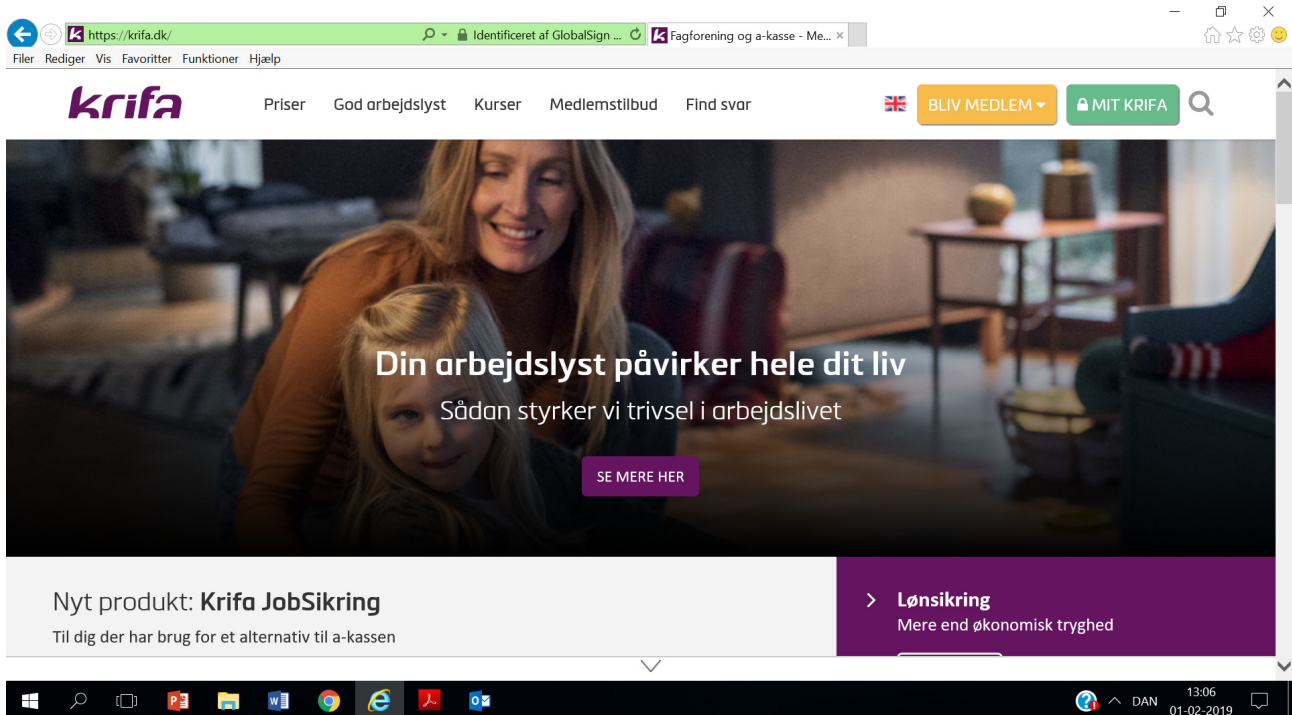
https://krifa.dk/
Identificeret af GlobalSign ...
Fagforening og a-kasse - Me...

Filer Rediger Vis Favoritter Funktioner Hjælp

krifa

Priser God arbejdslyst Kurser Medlemstilbud Find svar

BLIV MEDLEM

MIT KRIFA

Din arbejdslyst påvirker hele dit liv

Sådan styrker vi trivsel i arbejdslivet

SE MERE HER

Nyt produkt: Krifa JobSikring

Til dig der har brug for et alternativ til a-kassen

Lønsikring

Mere end økonomisk tryghed

DAN 13:06 01-02-2019